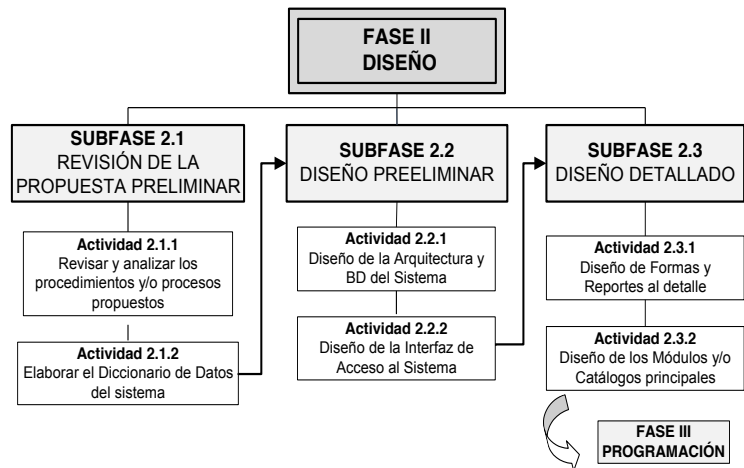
FASE II
DISEÑO

SUBFASE 2.1
REVISIÓN DE LA PROPUESTA PRELIMINAR

Actividad 2.1.1
Revisar y analizar los procedimientos y/o procesos propuestos

Actividad 2.1.2
Elaborar el Diccionario de Datos del sistema

SUBFASE 2.2
DISEÑO PREELIMINAR

Actividad 2.2.1
Diseño de la Arquitectura y BD del Sistema

Actividad 2.2.2
Diseño de la Interfaz de Acceso al Sistema

SUBFASE 2.3
DISEÑO DETALLADO

Actividad 2.3.1
Diseño de Formas y Reportes al detalle

Actividad 2.3.2
Diseño de los Módulos y/o Catálogos principales

FASE III
PROGRAMACIÓN